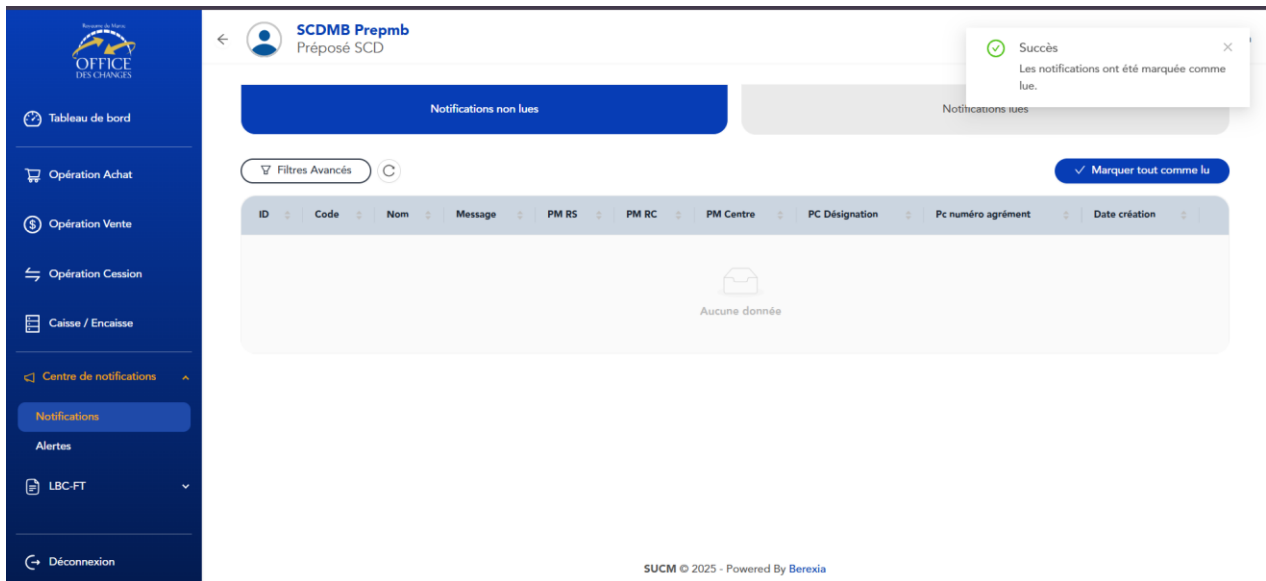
Royaume du Maroc
OFFICE DES CHANGES

Tableau de bord
Opération Achat
Opération Vente
Opération Cession
Caisse / Encaisse
Centre de notifications
Notifications
Alertes
LBC-FT
Déconnexion

SCDMB Prepmb
Préposé SCD

Succès
Les notifications ont été marquée comme lue.

Notifications non lues
Notifications lues

Filtres Avancés
Marquer tout comme lu

| ID | Code | Nom | Message | PM RS | PM RC | PM Centre | PC Désignation | Pc numéro agrément | Date création |
|---|---|---|---|---|---|---|---|---|---|

Aucune donnée

SUCM © 2025 - Powered By Berexia